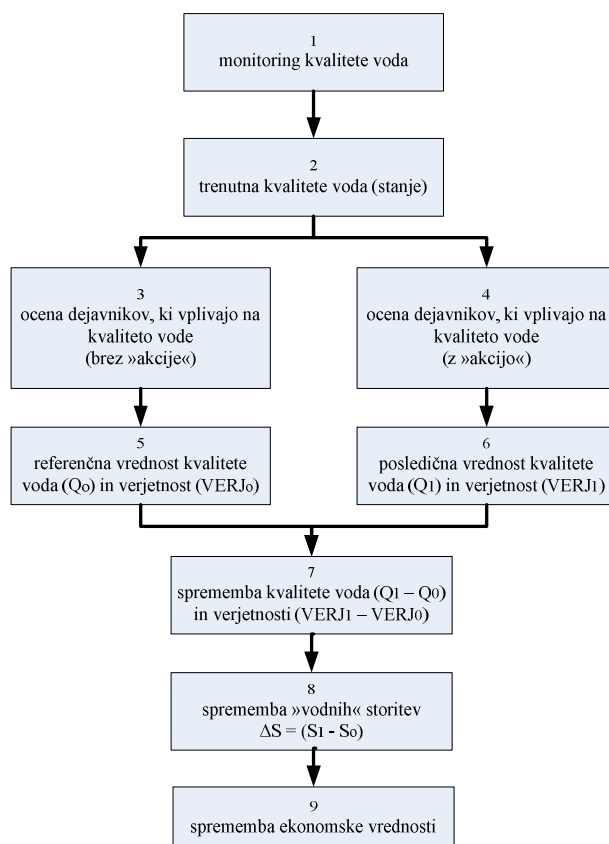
1
monitoring kvalitete voda

2
trenutna kvalitete voda (stanje)

3
ocena dejavnikov, ki vplivajo na kvaliteto vode
(brez »akcije«)

4
ocena dejavnikov, ki vplivajo na kvaliteto vode
(z »akcijo«)

5
referenčna vrednost kvalitete voda ($Q_0$) in verjetnost ($VERJ_0$)

6
posledična vrednost kvalitete voda ($Q_1$) in verjetnost ($VERJ_1$)

7
sprememba kvalitete voda ($Q_1 – Q_0$) in verjetnosti ($VERJ_1 – VERJ_0$)

8
sprememba »vodnih« storitev
$\Delta S = (S_1 - S_0)$

9
sprememba ekonomske vrednosti